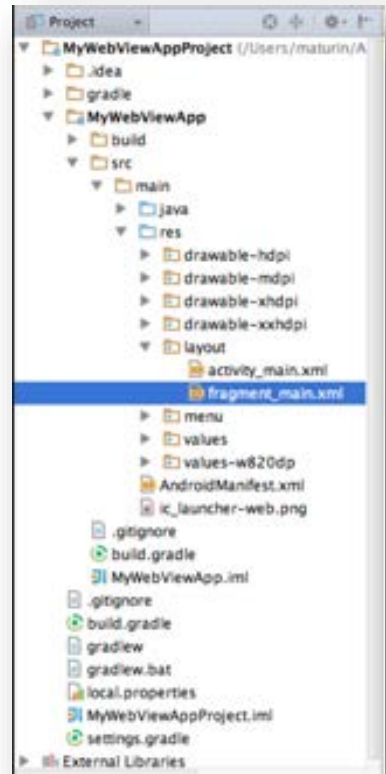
Project

MyWebViewAppProject (/Users/maturin/A

.idea

gradle

MyWebViewApp

build

src

main

java

res

drawable-hdpi

drawable-mdpi

drawable-xhdpi

drawable-xxhdpi

layout

activity_main.xml

fragment_main.xml

menu

values

values-w820dp

AndroidManifest.xml

ic_launcher-web.png

.gitignore

build.gradle

MyWebViewApp.iml

.gitignore

build.gradle

gradlew

gradlew.bat

local.properties

MyWebViewAppProject.iml

settings.gradle

External Libraries